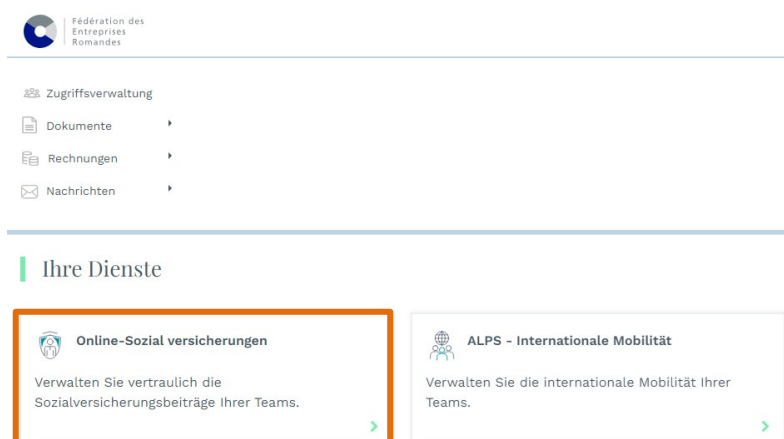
Fédération des Entreprises Romandes

Zugriffsverwaltung
Dokumente
Rechnungen
Nachrichten

Ihre Dienste

Online-Sozial versicherungen

Verwalten Sie vertraulich die Sozialversicherungsbeiträge Ihrer Teams.

ALPS - Internationale Mobilität

Verwalten Sie die internationale Mobilität Ihrer Teams.